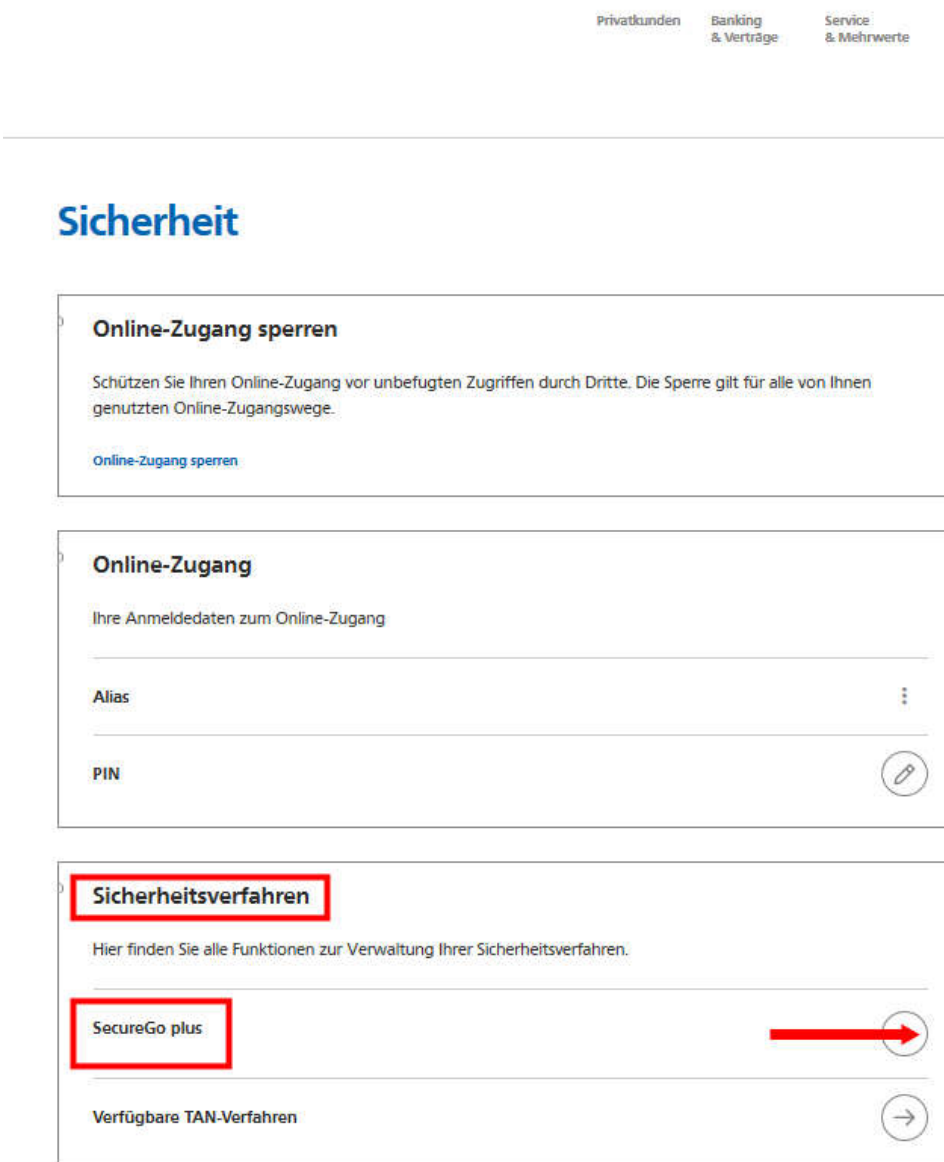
Privatkunden Banking & Verträge Service & Mehrwerte

Sicherheit

Online-Zugang sperren

Schützen Sie Ihren Online-Zugang vor unbefugten Zugriffen durch Dritte. Die Sperre gilt für alle von Ihnen genutzten Online-Zugangswege.

Online-Zugang sperren

Online-Zugang

Ihre Anmeldedaten zum Online-Zugang

Alias

PIN

Sicherheitsverfahren

Hier finden Sie alle Funktionen zur Verwaltung Ihrer Sicherheitsverfahren.

SecureGo plus

Verfügbare TAN-Verfahren